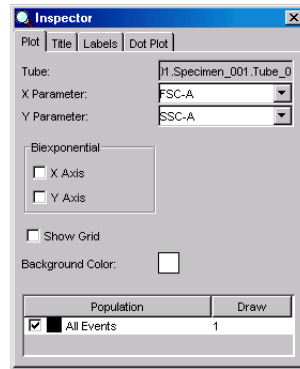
Inspector

Plot | Title | Labels | Dot Plot

Tube: )1.Specimen_001.Tube_0

X Parameter: FSC-A

Y Parameter: SSC-A

Biexponential

X Axis

Y Axis

Show Grid

Background Color:

| Population | Draw |
|---|---|
| All Events | 1 |